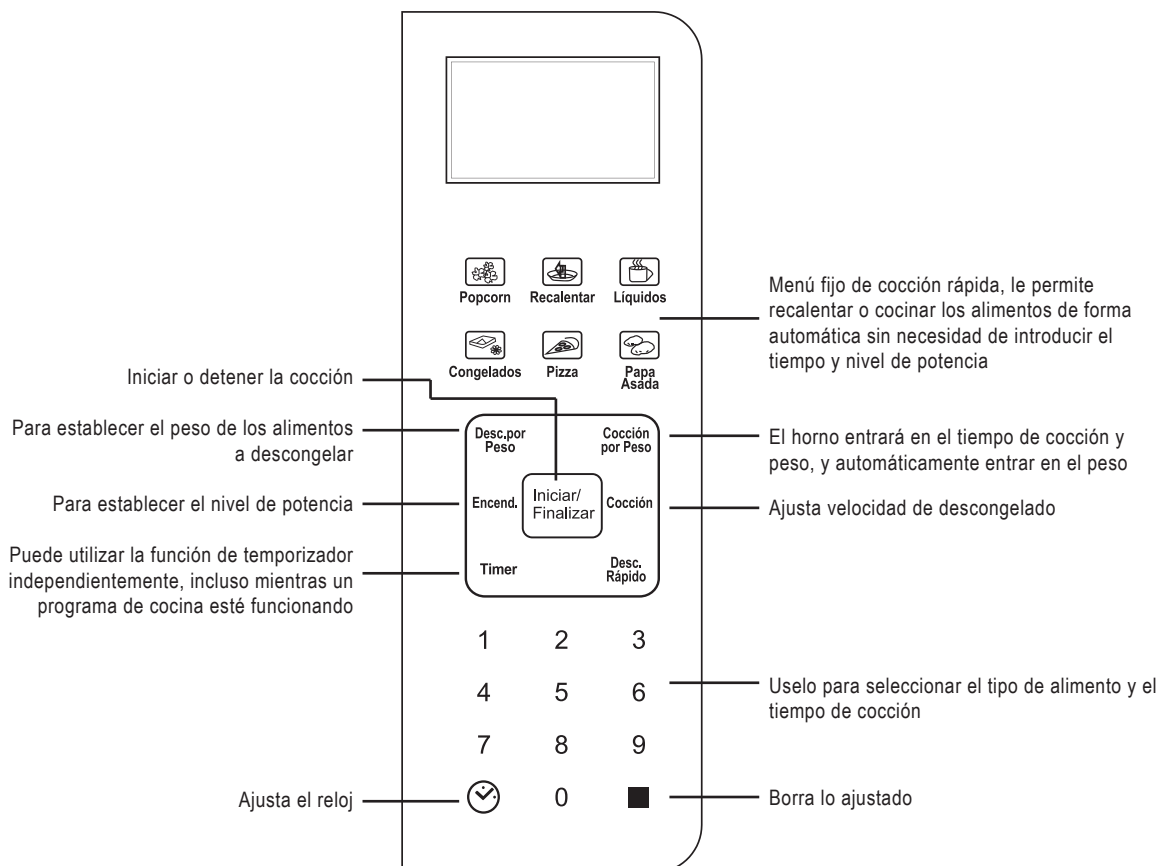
Popcorn
Recalentar
Líquidos

Menú fijo de cocción rápida, le permite recalentar o cocinar los alimentos de forma automática sin necesidad de introducir el tiempo y nivel de potencia

Congelados
Pizza
Papa Asada

Iniciar o detener la cocción

Para establecer el peso de los alimentos a descongelar

Desc.por Peso
Cocción por Peso

El horno entrará en el tiempo de cocción y peso, y automáticamente entrar en el peso

Para establecer el nivel de potencia

Encend.
Iniciar/ Finalizar
Cocción

Ajusta velocidad de descongelado

Puede utilizar la función de temporizador independientemente, incluso mientras un programa de cocina esté funcionando

Timer
Desc. Rápido

1 2 3
4 5 6

Uselo para seleccionar el tipo de alimento y el tiempo de cocción

7 8 9

Ajusta el reloj

0

Borra lo ajustado